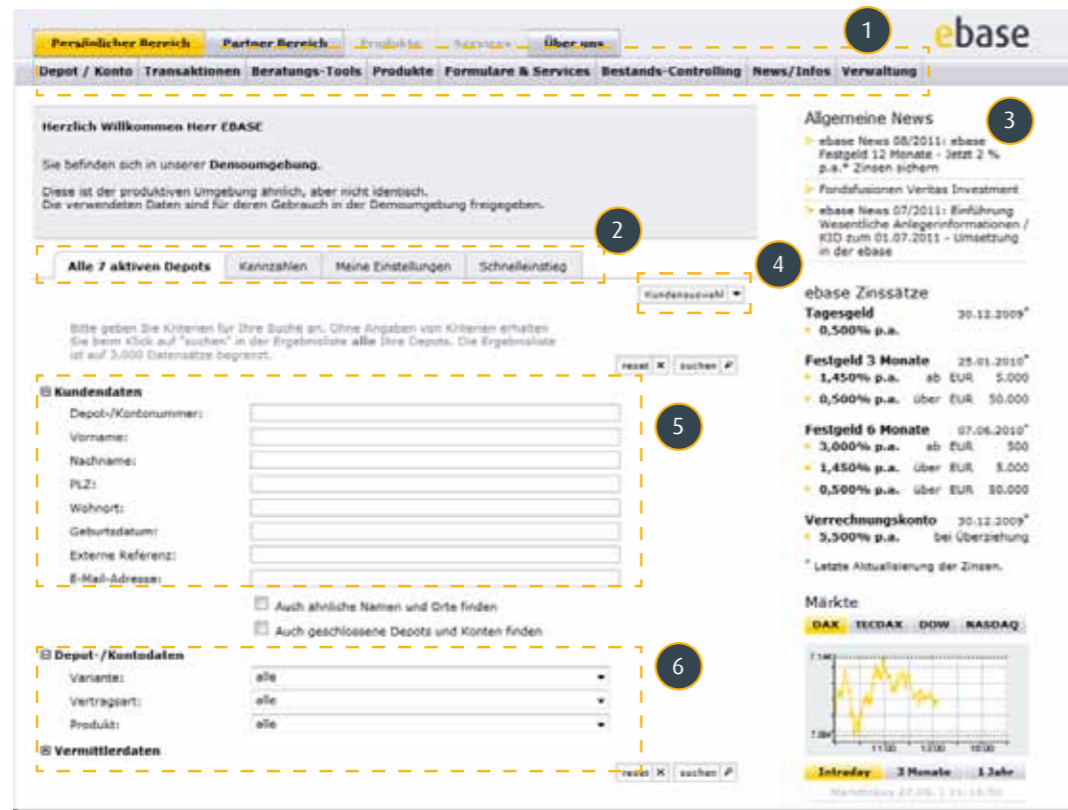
Persönlicher Bereich | Partner Bereich | Produkte | Service | Über uns

1

ebase

Depot / Konto | Transaktionen | Beratungs-Tools | Produkte | Formulare & Services | Bestands-Controlling | News/Infos | Verwaltung

Herzlich Willkommen Herr EBASE

Sie befinden sich in unserer Demoumgebung.

Diese ist der produktiven Umgebung ähnlich, aber nicht identisch.
Die verwendeten Daten sind für deren Gebrauch in der Demoumgebung freigegeben.

2

Alle 7 aktiven Depots | Kennzahlen | Meine Einstellungen | Schnelleinstieg

4

Kundenauswahl

Bitte geben Sie Kriterien für Ihre Suche an. Ohne Angaben von Kriterien erhalten Sie beim Klick auf "suchen" in der Ergebnisliste alle Ihre Depots. Die Ergebnisliste ist auf 3.000 Datensätze begrenzt.

reset | suchen

Kundendaten

5

Depot-/Kontonummer:
Vorname:
Nachname:
PLZ:
Wohnort:
Geburtsdatum:
Externe Referenz:
E-Mail-Adresse:

Auch ähnliche Namen und Orte finden
Auch geschlossene Depots und Konten finden

Depot-/Kontodaten

6

Variante: alle
Vertragsart: alle
Produkt: alle

Vermittlerdaten

reset | suchen

Allgemeine News

3

ebase News 08/2011: ebase Festgeld 12 Monate - Jetzt 2 % p.a.* Zinsen sichern

Fondsfusionen Veritas Investment

ebase News 07/2011: Einführung Wesentliche Anlegerinformationen / KID zum 01.07.2011 - Umsetzung in der ebase

ebase Zinssätze

Tagesgeld 30.12.2009*
0,500% p.a.

Festgeld 3 Monate 25.01.2010*
1,450% p.a. ab EUR 5.000
0,500% p.a. über EUR 50.000

Festgeld 6 Monate 07.06.2010*
3,000% p.a. ab EUR 500
1,450% p.a. über EUR 5.000
0,500% p.a. über EUR 50.000

Verrechnungskonto 30.12.2009*
5,500% p.a. bei Überziehung

* Letzte Aktualisierung der Zinsen.

Märkte

DAX | TECDAX | DOW | NASDAQ

7.140
7.100
11:00 12:00 16:00

Intraday | 3 Monate | 1 Jahr

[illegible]